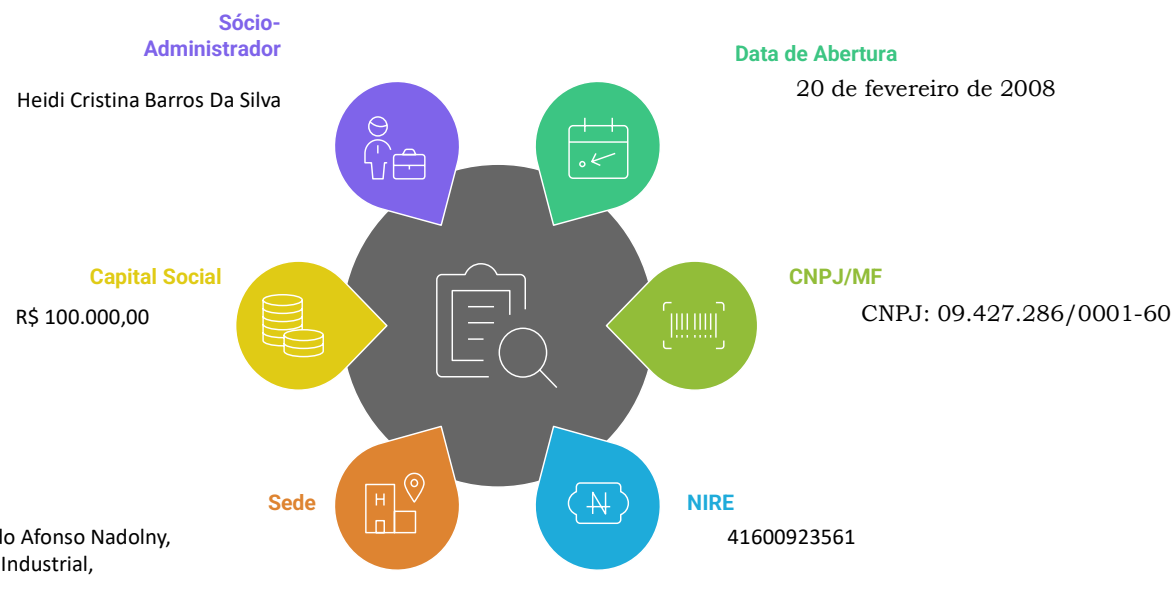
Sócio-Administrador

Heidi Cristina Barros Da Silva

Data de Abertura

20 de fevereiro de 2008

Capital Social

R$ 100.000,00

CNPJ/MF

CNPJ: 09.427.286/0001-60

Sede

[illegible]lo Afonso Nadolny, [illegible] Industrial,

H

NIRE

41600923561